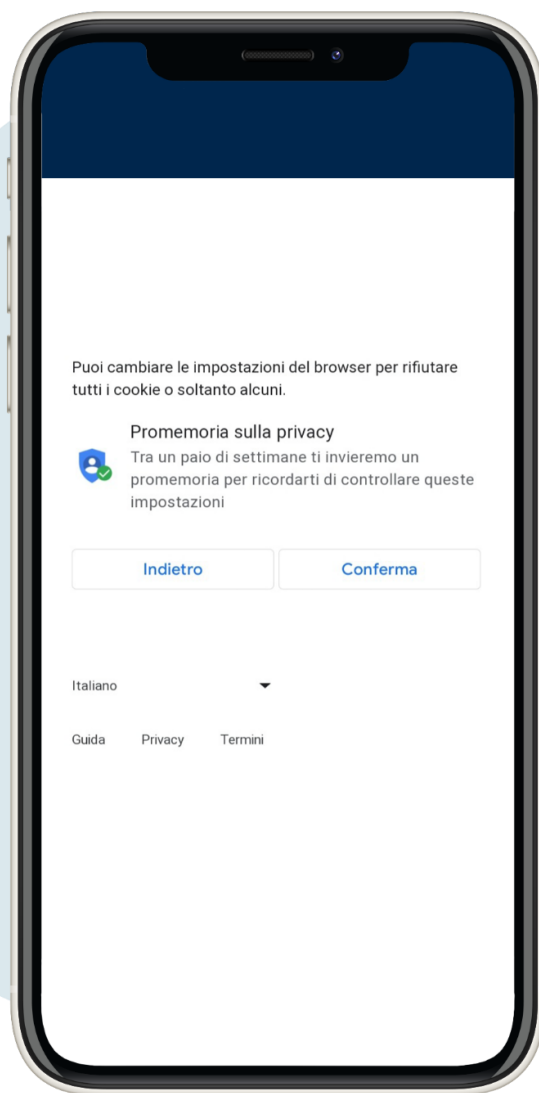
Puoi cambiare le impostazioni del browser per rifiutare tutti i cookie o soltanto alcuni.

Promemoria sulla privacy

Tra un paio di settimane ti invieremo un promemoria per ricordarti di controllare queste impostazioni

Indietro

Conferma

Italiano

Guida

Privacy

Termini